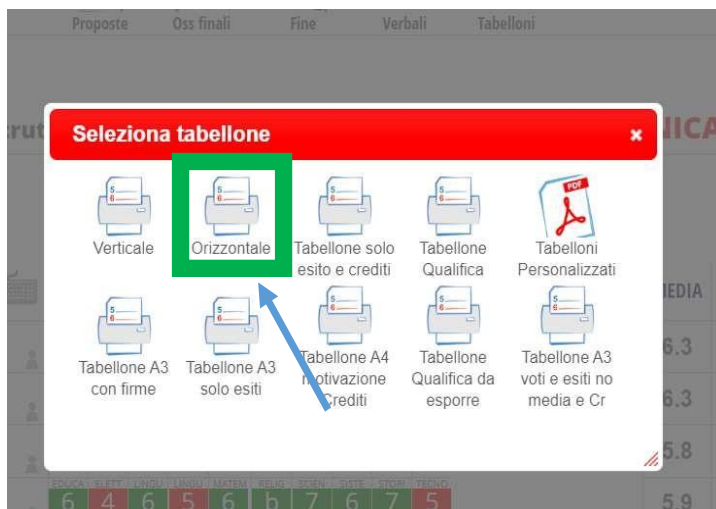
Proposte Oss finali Fine Verbali Tabelloni

Seleziona tabellone

×

Verticale

Orizzontale

Tabellone solo esito e crediti

Tabellone Qualifica

PDF

Tabelloni Personalizzati

Tabellone A3 con firme

Tabellone A3 solo esiti

Tabellone A4 motivazione Crediti

Tabellone Qualifica da esporre

Tabellone A3 voti e esiti no media e Cr

rut

NICA

MEDIA

6.3

6.3

5.8

5.9

EDUCA LETT LINGU LINGU MATEM RELIG SCIEN SISTE STORI TECNO

6 4 6 5 6 b 7 6 7 5